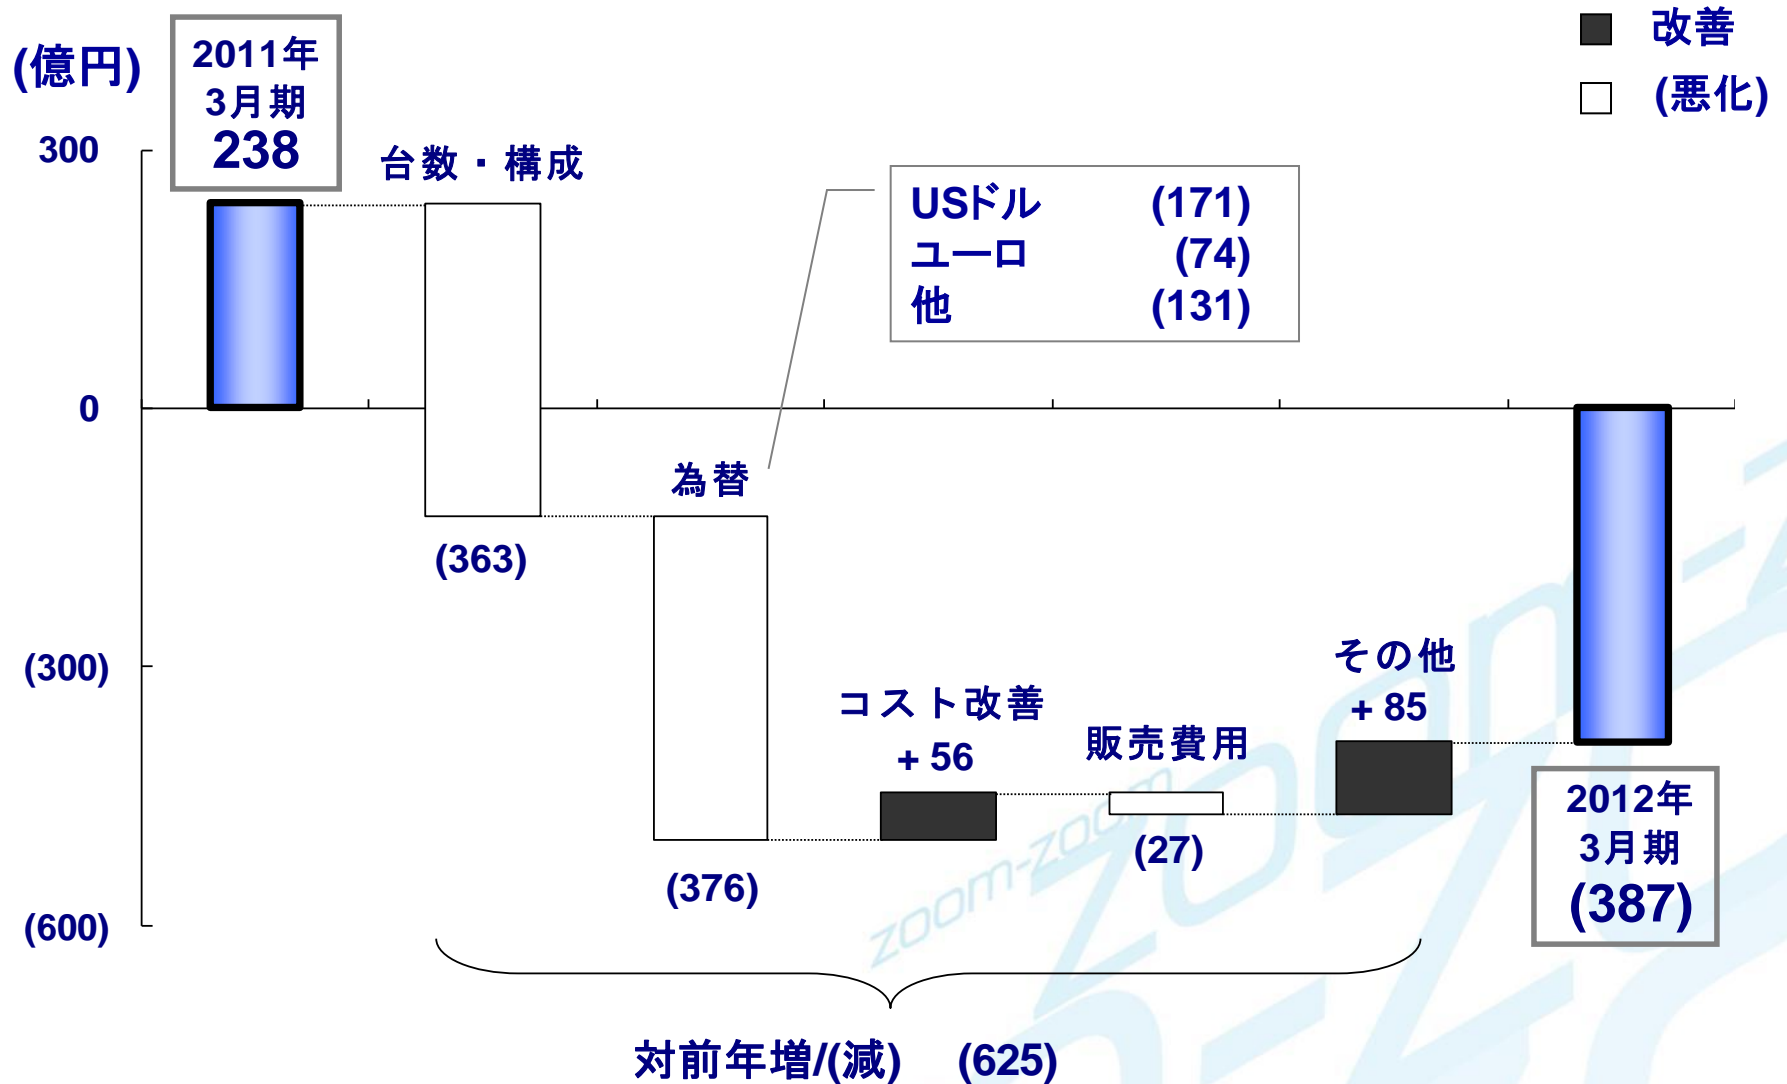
(億円)

2011年 3月期 238

改善
(悪化)

300
0
(300)
(600)

台数・構成
(363)

為替
(376)

| USドル | (171) |
|---|---|
| ユーロ | (74) |
| 他 | (131) |

コスト改善 + 56

販売費用 (27)

その他 + 85

2012年 3月期 (387)

対前年増/(減) (625)

zoom-zoom